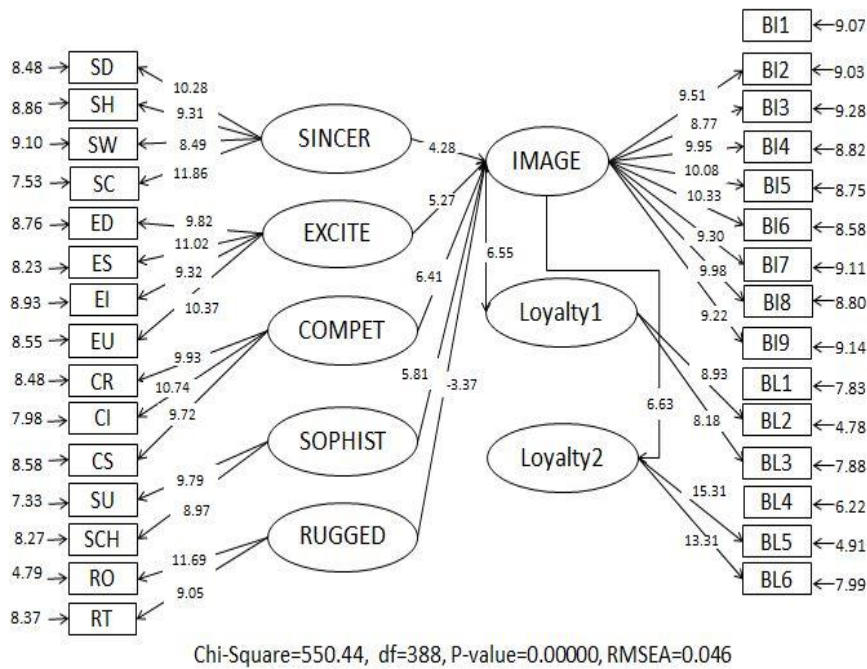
8.48 SD
8.86 SH
9.10 SW
7.53 SC
8.76 ED
8.23 ES
8.93 EI
8.55 EU
8.48 CR
7.98 CI
8.58 CS
7.33 SU
8.27 SCH
4.79 RO
8.37 RT

10.28
9.31
8.49
11.86
9.82
11.02
9.32
10.37
9.93
10.74
9.72
9.79
8.97
11.69
9.05

SINCER
EXCITE
COMPET
SOPHIST
RUGGED

4.28
5.27
6.41
5.81
-3.37

IMAGE
6.55
Loyalty1
6.63
Loyalty2

9.51
8.77
9.95
10.08
10.33
9.30
9.98
9.22
8.93
8.18
15.31
13.31

BI1 9.07
BI2 9.03
BI3 9.28
BI4 8.82
BI5 8.75
BI6 8.58
BI7 9.11
BI8 8.80
BI9 9.14
BL1 7.83
BL2 4.78
BL3 7.88
BL4 6.22
BL5 4.91
BL6 7.99

Chi-Square=550.44, df=388, P-value=0.00000, RMSEA=0.046